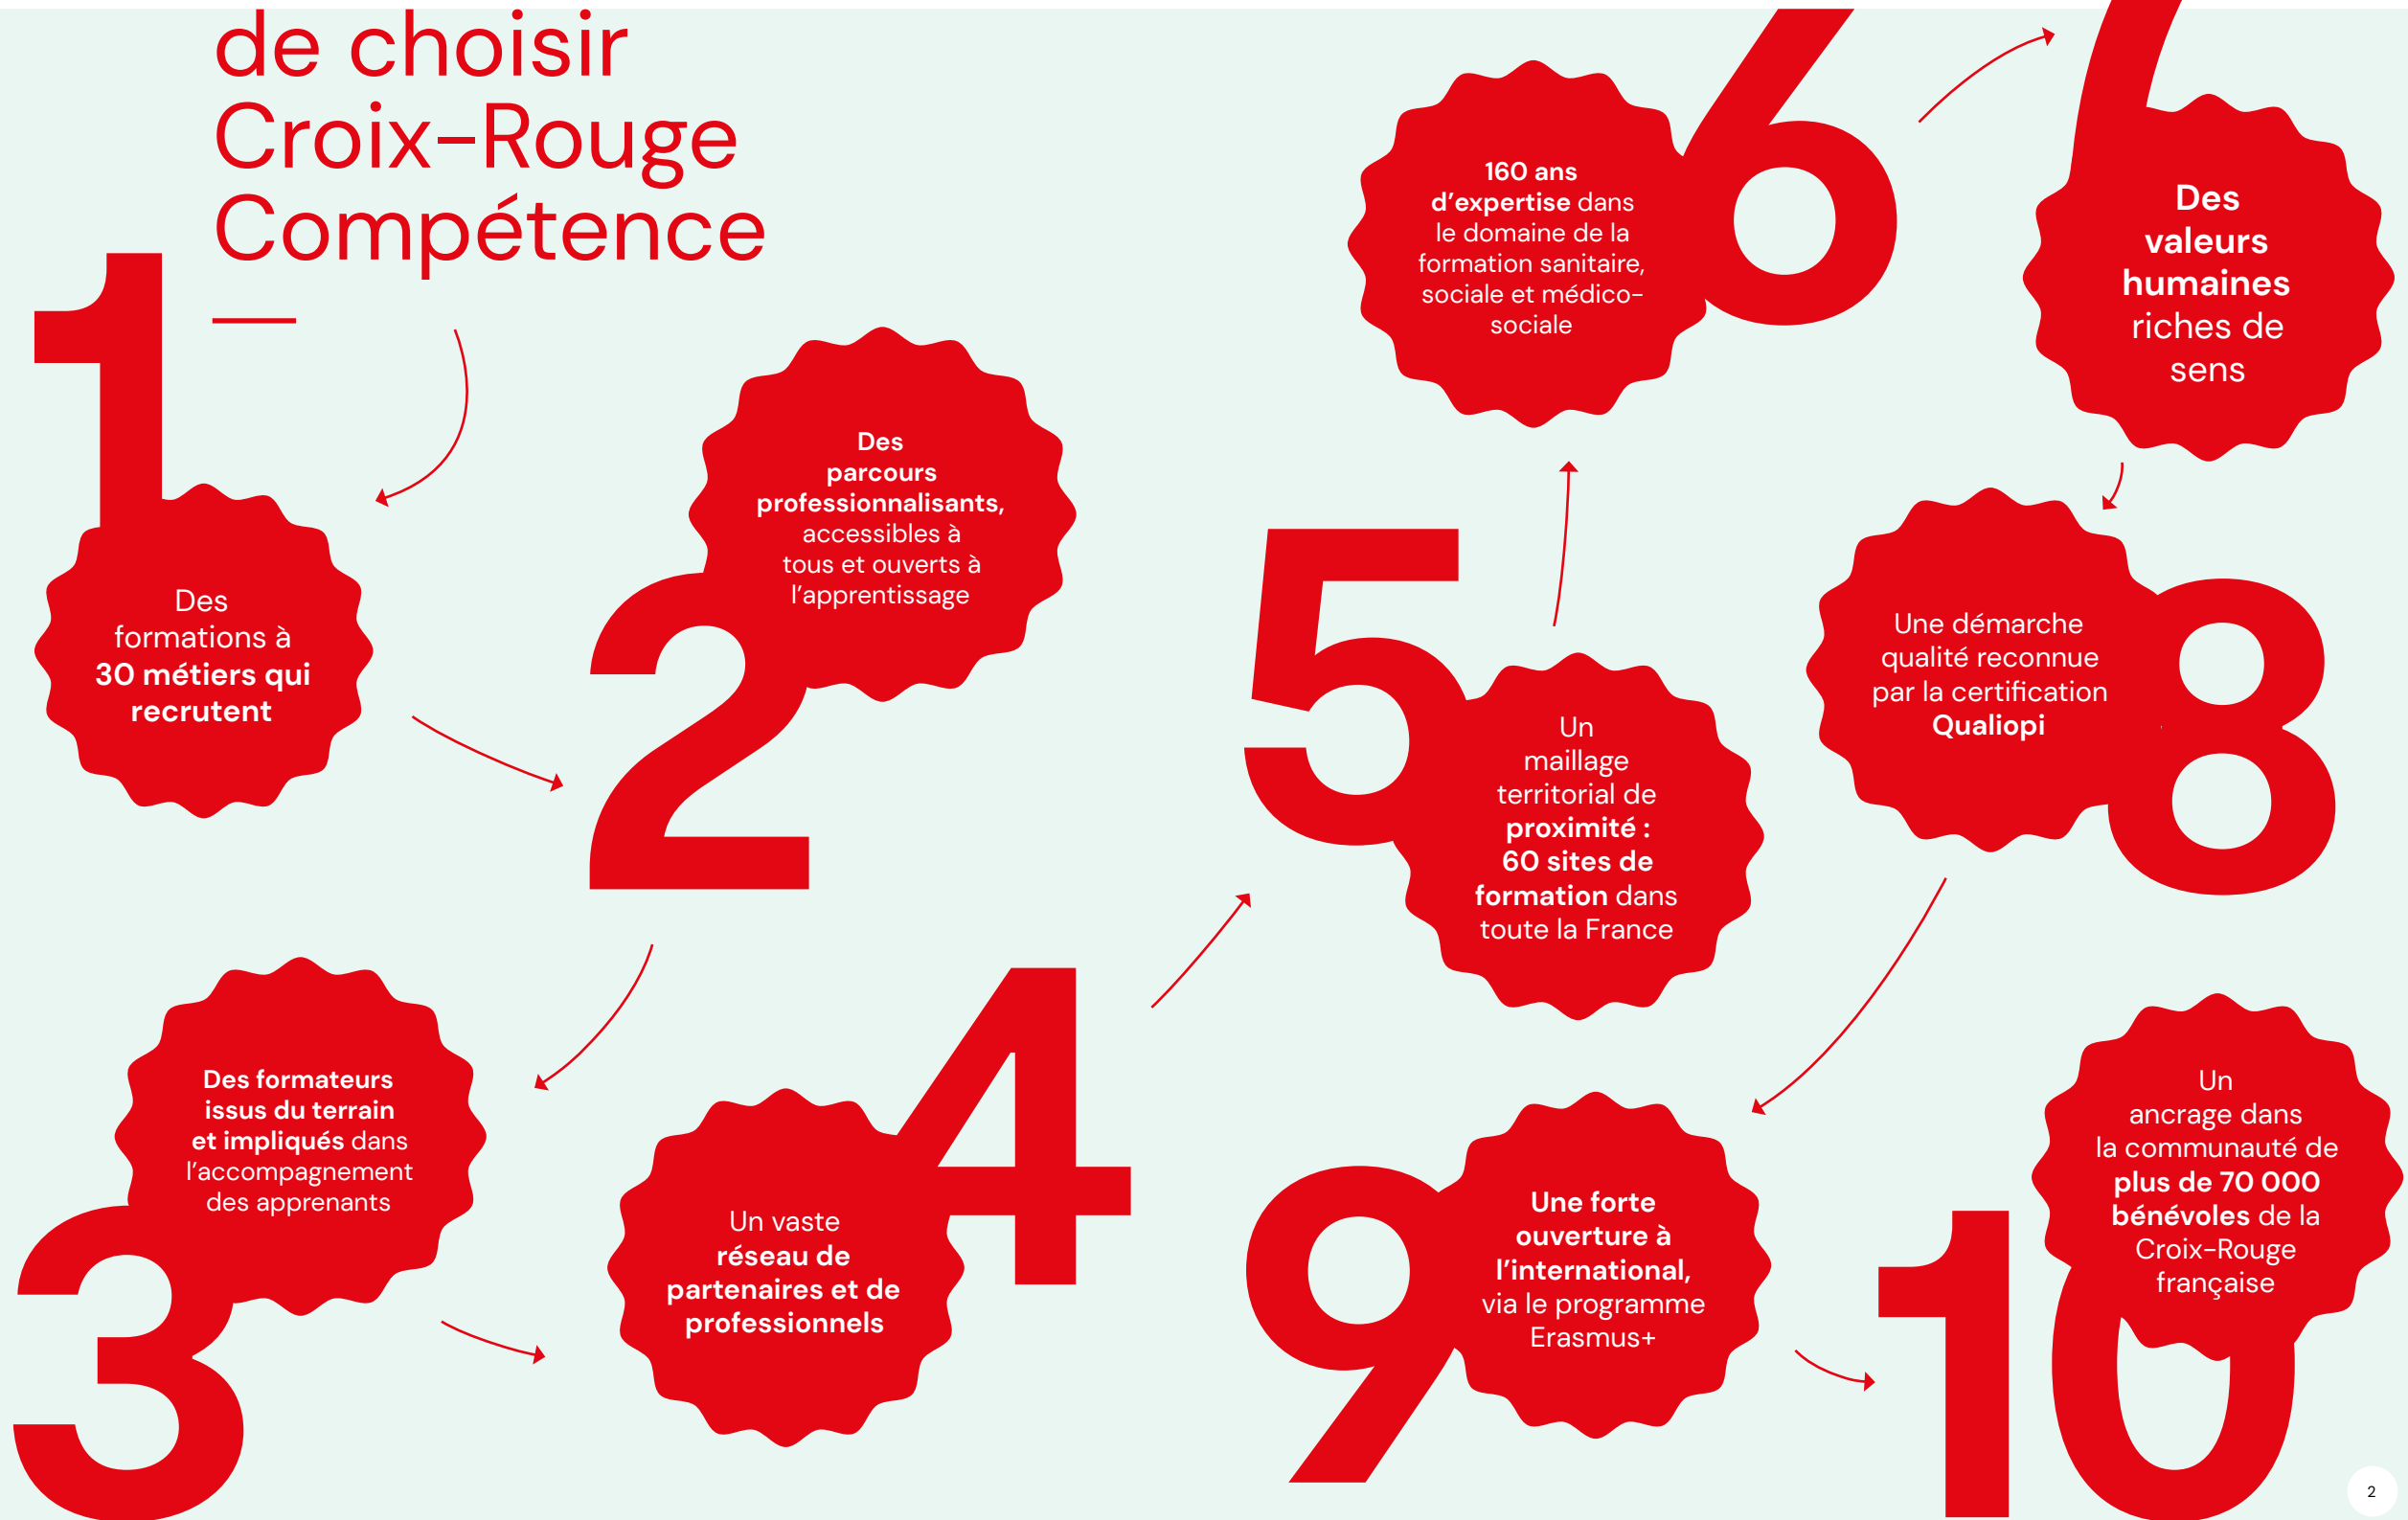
de choisir Croix-Rouge Compétence

1

Des formations à **30 métiers qui recrutent**

2

**Des parcours professionnalisants,** accessibles à tous et ouverts à l'apprentissage

3

**Des formateurs issus du terrain et impliqués** dans l'accompagnement des apprenants

4

Un vaste **réseau de partenaires et de professionnels**

5

Un maillage territorial de **proximité : 60 sites de formation** dans toute la France

6

**160 ans d'expertise** dans le domaine de la formation sanitaire, sociale et médico-sociale

7

**Des valeurs humaines** riches de sens

8

Une démarche qualité reconnue par la certification **Qualiopi**

9

**Une forte ouverture à l'international,** via le programme Erasmus+

10

Un ancrage dans la communauté de **plus de 70 000 bénévoles** de la Croix-Rouge française

2